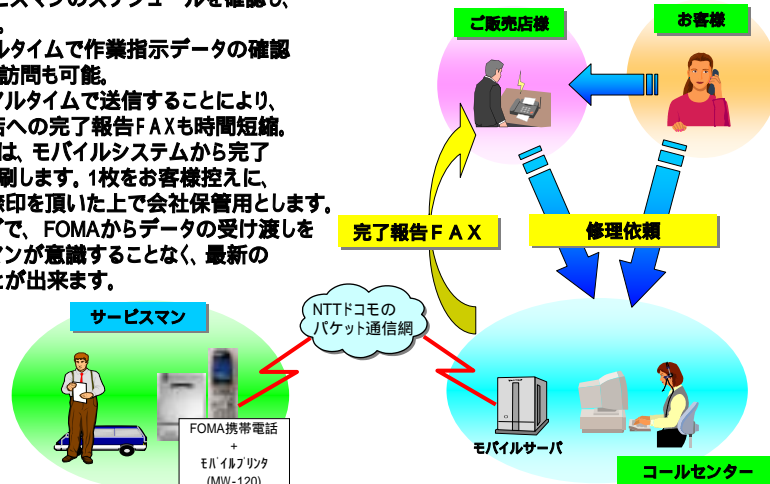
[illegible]ビスマンのスケジュールを確認し、
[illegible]。
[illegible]ルタイムで作業指示データの確認
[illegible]訪問も可能。
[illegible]アルタイムで送信することにより、
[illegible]店への完了報告ＦＡＸも時間短縮。
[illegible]は、モバイルシステムから完了
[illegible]刷します。1枚をお客様控えに、
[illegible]捺印を頂いた上で会社保管用とします。
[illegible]で、FOMAからデータの受け渡しを
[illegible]マンが意識することなく、最新の
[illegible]が出来ます。

ご販売店様

お客様

完了報告ＦＡＸ

修理依頼

サービスマン

NTTドコモの
パケット通信網

FOMA携帯電話
+
ﾓﾊﾞｲﾙﾌﾟﾘﾝﾀ
(MW-120)

モバイルサーバ

コールセンター